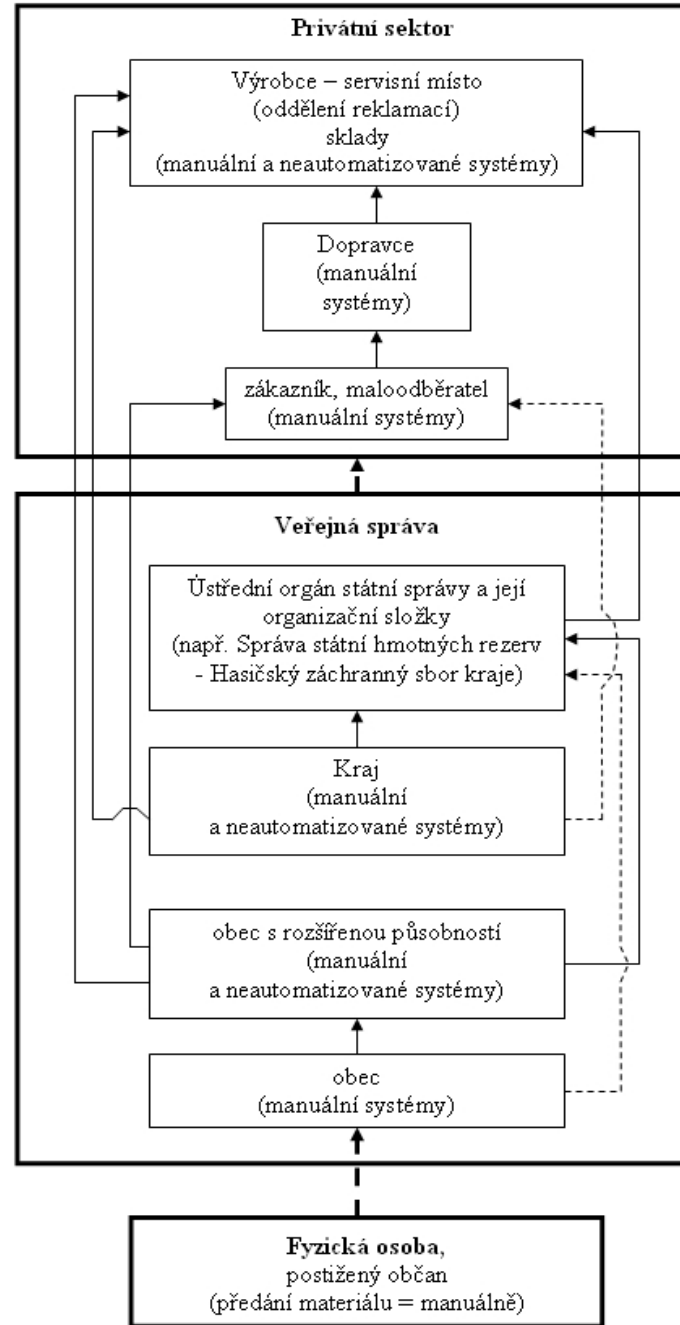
Privátní sektor

Výrobce – servisní místo
(oddělení reklamací)
sklady
(manuální a neautomatizované systémy)

Dopravce
(manuální
systémy)

zákazník, maloodběratel
(manuální systémy)

Veřejná správa

Ústřední orgán státní správy a její organizační složky
(např. Správa státní hmotných rezerv
- Hasičský záchranný sbor kraje)

Kraj
(manuální
a neautomatizované systémy)

obec s rozšířenou působností
(manuální
a neautomatizované systémy)

obec
(manuální systémy)

Fyzická osoba,
postižený občan
(předání materiálu = manuálně)